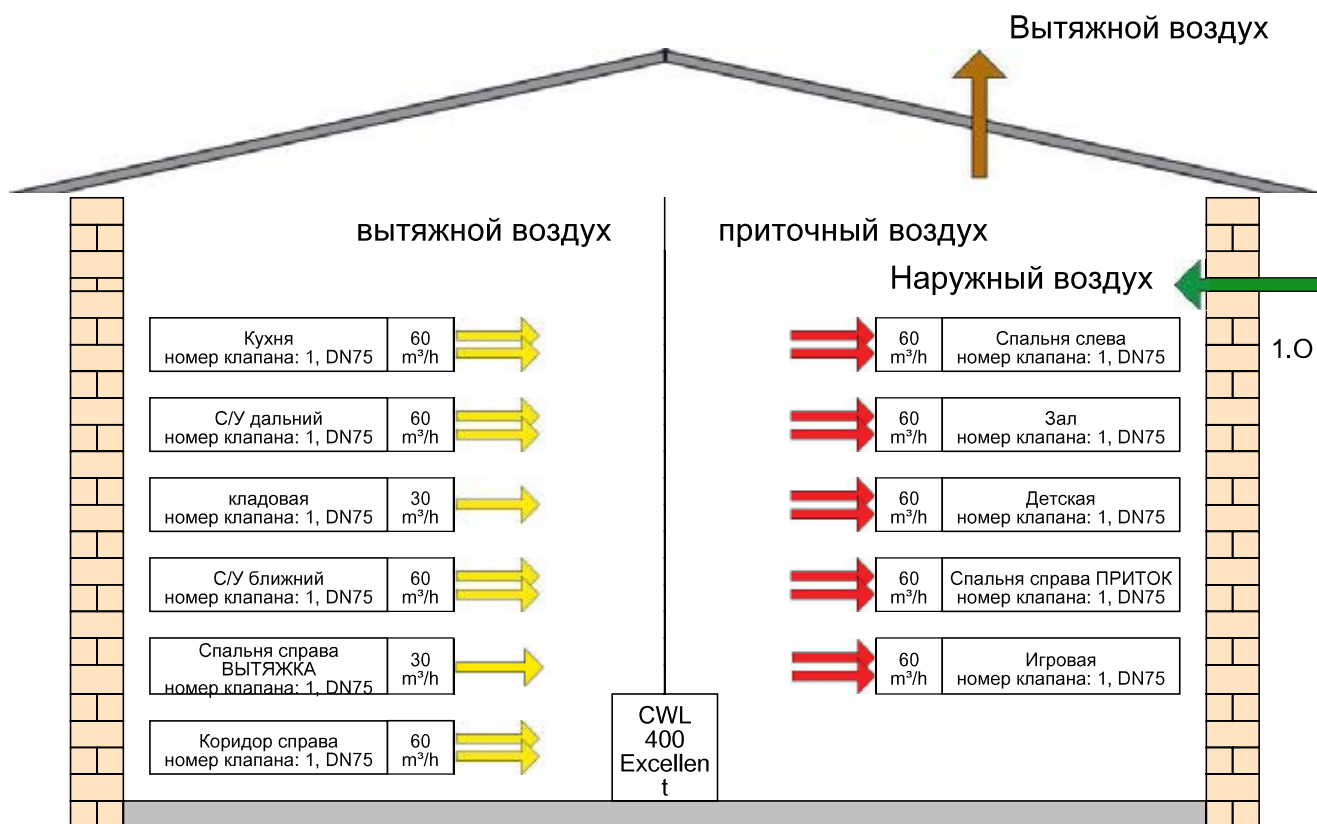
Вытяжной воздух

вытяжной воздух

приточный воздух

Наружный воздух

1.О

| Кухня номер клапана: 1, DN75 | 60 m³/h |
|---|---|
| С/У дальний номер клапана: 1, DN75 | 60 m³/h |
| кладовая номер клапана: 1, DN75 | 30 m³/h |
| С/У ближний номер клапана: 1, DN75 | 60 m³/h |
| Спальня справа ВЫТЯЖКА номер клапана: 1, DN75 | 30 m³/h |
| Коридор справа номер клапана: 1, DN75 | 60 m³/h |

| 60 m³/h | Спальня слева номер клапана: 1, DN75 |
|---|---|
| 60 m³/h | Зал номер клапана: 1, DN75 |
| 60 m³/h | Детская номер клапана: 1, DN75 |
| 60 m³/h | Спальня справа ПРИТОК номер клапана: 1, DN75 |
| 60 m³/h | Игровая номер клапана: 1, DN75 |

CWL 400 Excellen t